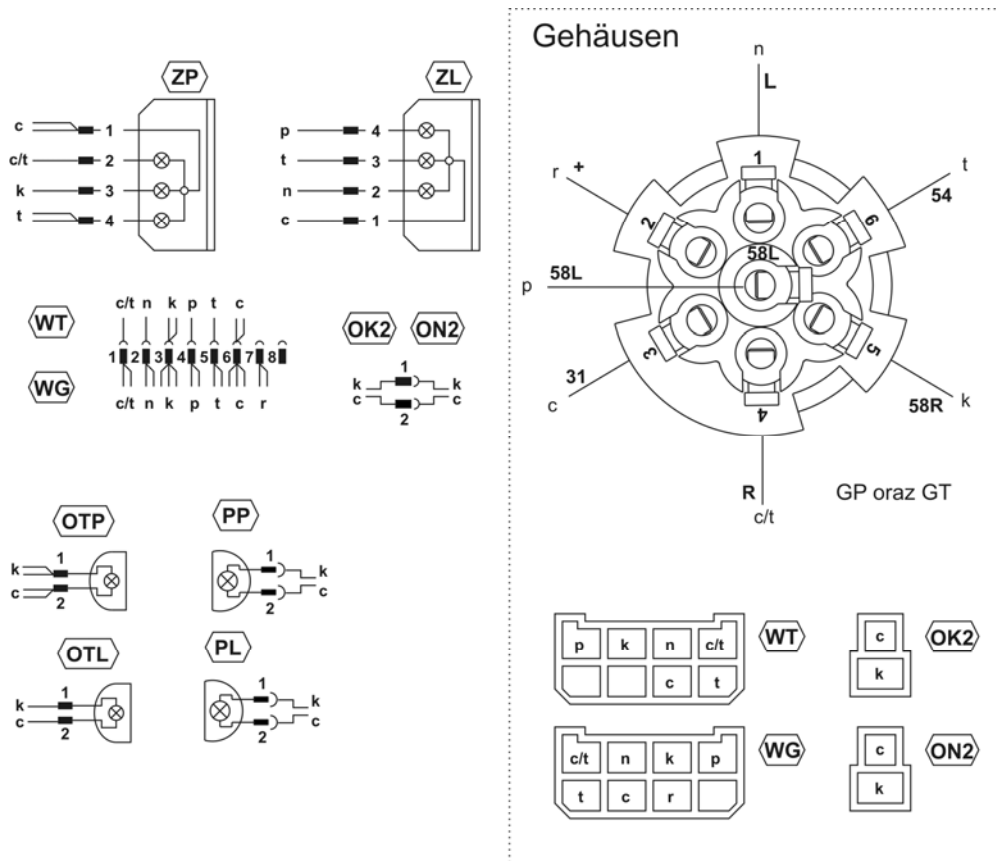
ZP

c 1
c/t 2
k 3
t 4

ZL

p 4
t 3
n 2
c 1

WT
WG

c/t n k p t c
1 2 3 4 5 6 7 8
c/t n k p t c r

OK2 ON2

k 1 k
c 2 c

OTP
k 1
c 2

PP
1 k
2 c

OTL
k 1
c 2

PL
1 k
2 c

Gehäusen

n
L
1
r +
t
54
2
6
58L
p 58L
3
5
31
c
4
58R k
R
c/t
GP oraz GT

| p | k | n | c/t |
|---|---|---|---|
| | | c | t |

WT

| c |
|---|
| k |

OK2

| c/t | n | k | p |
|---|---|---|---|
| t | c | r | |

WG

| c |
|---|
| k |

ON2